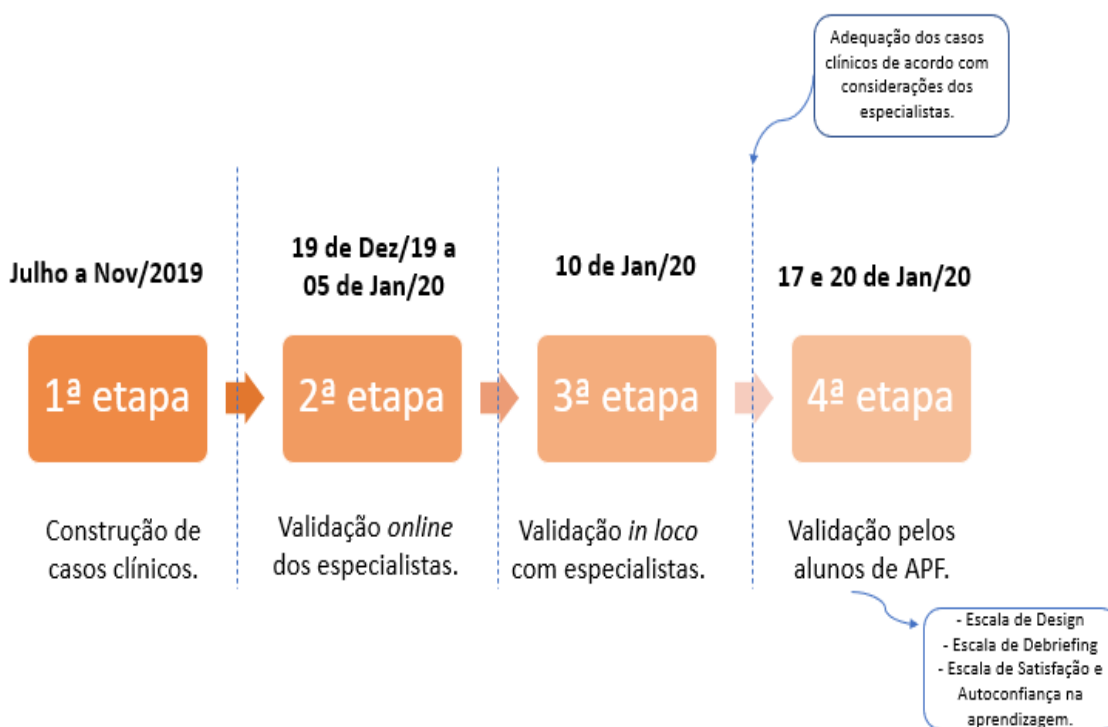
Adequação dos casos clínicos de acordo com considerações dos especialistas.

Julho a Nov/2019

1ª etapa

Construção de casos clínicos.

19 de Dez/19 a 05 de Jan/20

2ª etapa

Validação *online* dos especialistas.

10 de Jan/20

3ª etapa

Validação *in loco* com especialistas.

17 e 20 de Jan/20

4ª etapa

Validação pelos alunos de APF.

- Escala de Design
- Escala de Debriefing
- Escala de Satisfação e Autoconfiança na aprendizagem.